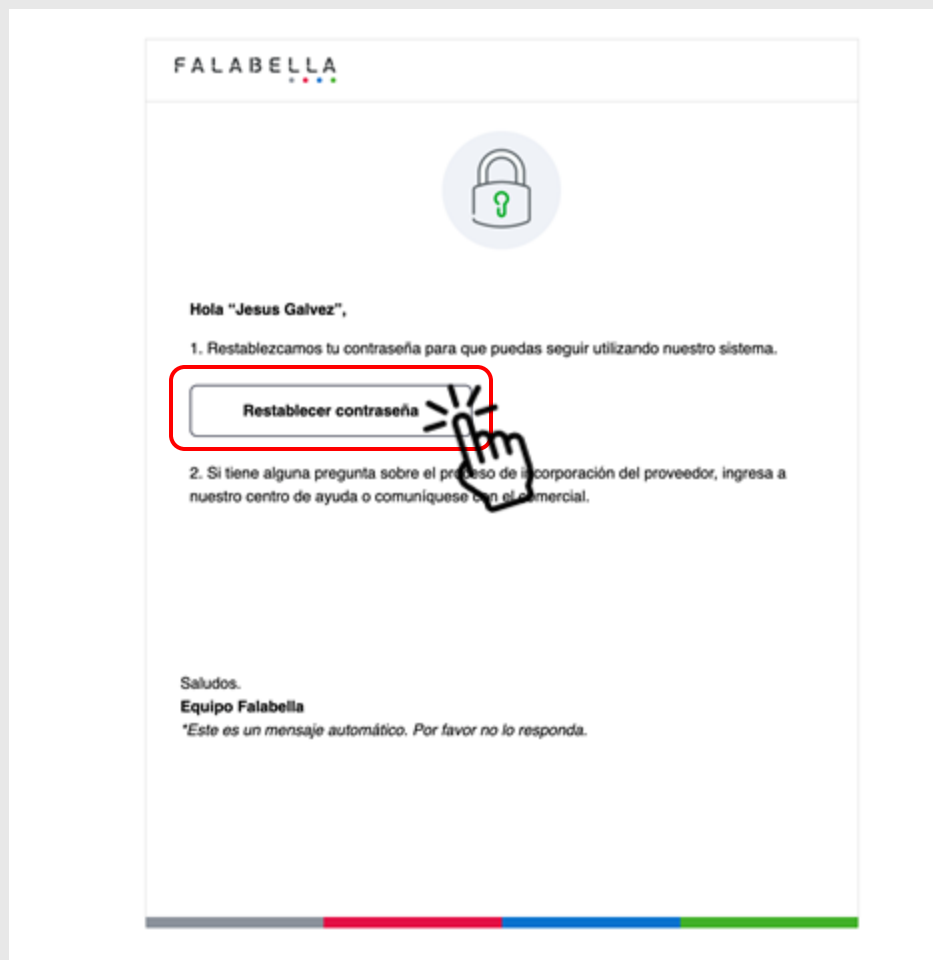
FALABELLA

Hola “Jesus Galvez”,

1. Restablezcamos tu contraseña para que puedas seguir utilizando nuestro sistema.

Restablecer contraseña

2. Si tiene alguna pregunta sobre el pr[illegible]so de i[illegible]corporación del proveedor, ingresa a nuestro centro de ayuda o comuníquese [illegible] el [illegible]mercial.

Saludos.
Equipo Falabella
*Este es un mensaje automático. Por favor no lo responda.